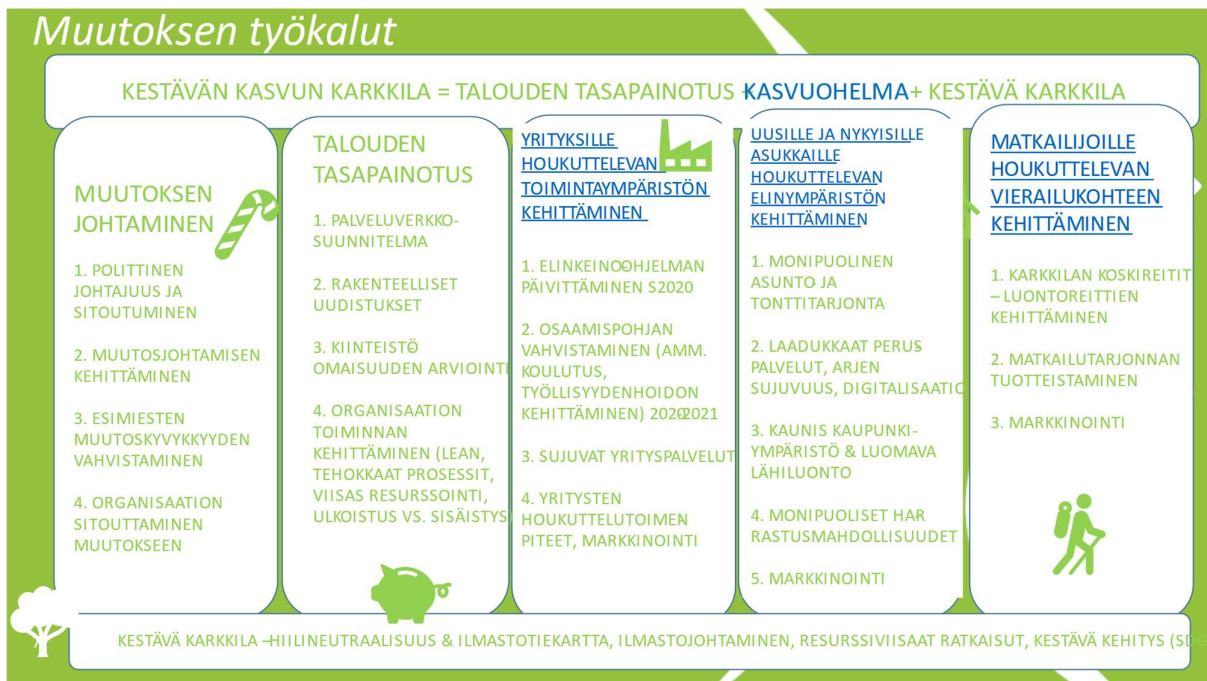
Muutoksen työkalut

KESTÄVÄN KASVUN KARKKILA = TALOUDEN TASAPAINOTUS + KASVUOHELMA + KESTÄVÄ KARKKILA

MUUTOKSEN JOHTAMINEN

1. POLITTINEN JOHTAJUUS JA SITOUTUMINEN

2. MUUTOSJOHTAMISEN KEHITTÄMINEN

3. ESIMIESTEN MUUTOSKYVYKKYYDEN VAHVISTAMINEN

4. ORGANISAATION SITOUTTAMINEN MUUTOKSEEN

TALOUDEN TASAPAINOTUS

1. PALVELUVERKKOSUUNNITELMA

2. RAKENTEELLISET UUDISTUKSET

3. KIINTEISTÖ OMAISUUDEN ARVIOINTI

4. ORGANISAATION TOIMINNAN KEHITTÄMINEN (LEAN, TEHOKKAAT PROSESSIT, VIISAS RESURSSOINTI, ULKOISTUS VS. SISÄISTYS

YRITYKSILLE HOUKUTTELEVAN TOIMINTAYMPÄRISTÖN KEHITTÄMINEN

1. ELINKEINO-OHJELMAN PÄIVITTÄMINEN S2020

2. OSAAMISPOHJAN VAHVISTAMINEN (AMM. KOULUTUS, TYÖLLISYYDENHOIDON KEHITTÄMINEN) 2020-2021

3. SUJUVAT YRITYSPALVELUT

4. YRITYSTEN HOUKUTTELUTOIMENPITEET, MARKKINOINTI

UUSILLE JA NYKYISILLE ASUKKAILLE HOUKUTTELEVAN ELINYMPÄRISTÖN KEHITTÄMINEN

1. MONIPUOLINEN ASUNTO- JA TONTTITARJONTA

2. LAADUKKAAT PERUSPALVELUT, ARJEN SUJUVUUS, DIGITALISAATIO

3. KAUNIS KAUPUNKIYMPÄRISTÖ & LUOMAVA LÄHILUONTO

4. MONIPUOLISET HARRASTUSMAHDOLLISUUDET

5. MARKKINOINTI

MATKAILIJOILLE HOUKUTTELEVAN VIERAILUKOHTEEN KEHITTÄMINEN

1. KARKKILAN KOSKIREITIT – LUONTOREITTIEN KEHITTÄMINEN

2. MATKAILUTARJONNAN TUOTTEISTAMINEN

3. MARKKINOINTI

KESTÄVÄ KARKKILA – HIILINEUTRAALISUUS & ILMASTOTIEKARTTA, ILMASTOJOHTAMINEN, RESURSSIVIISAAT RATKAISUT, KESTÄVÄ KEHITYS (SD